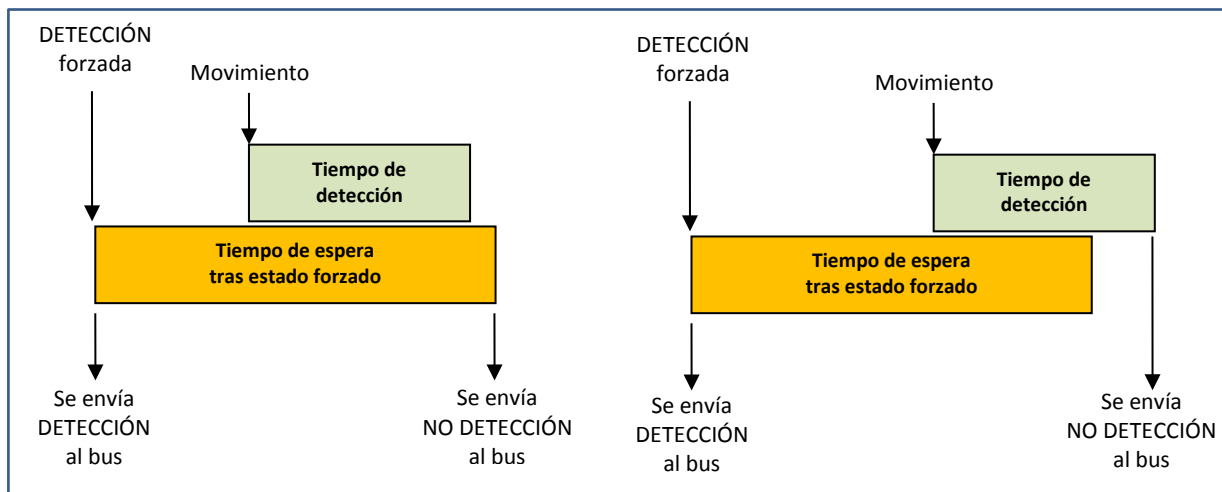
DETECCIÓN forzada

Movimiento

Tiempo de detección

Tiempo de espera tras estado forzado

Se envía DETECCIÓN al bus

Se envía NO DETECCIÓN al bus

DETECCIÓN forzada

Movimiento

Tiempo de detección

Tiempo de espera tras estado forzado

Se envía DETECCIÓN al bus

Se envía NO DETECCIÓN al bus